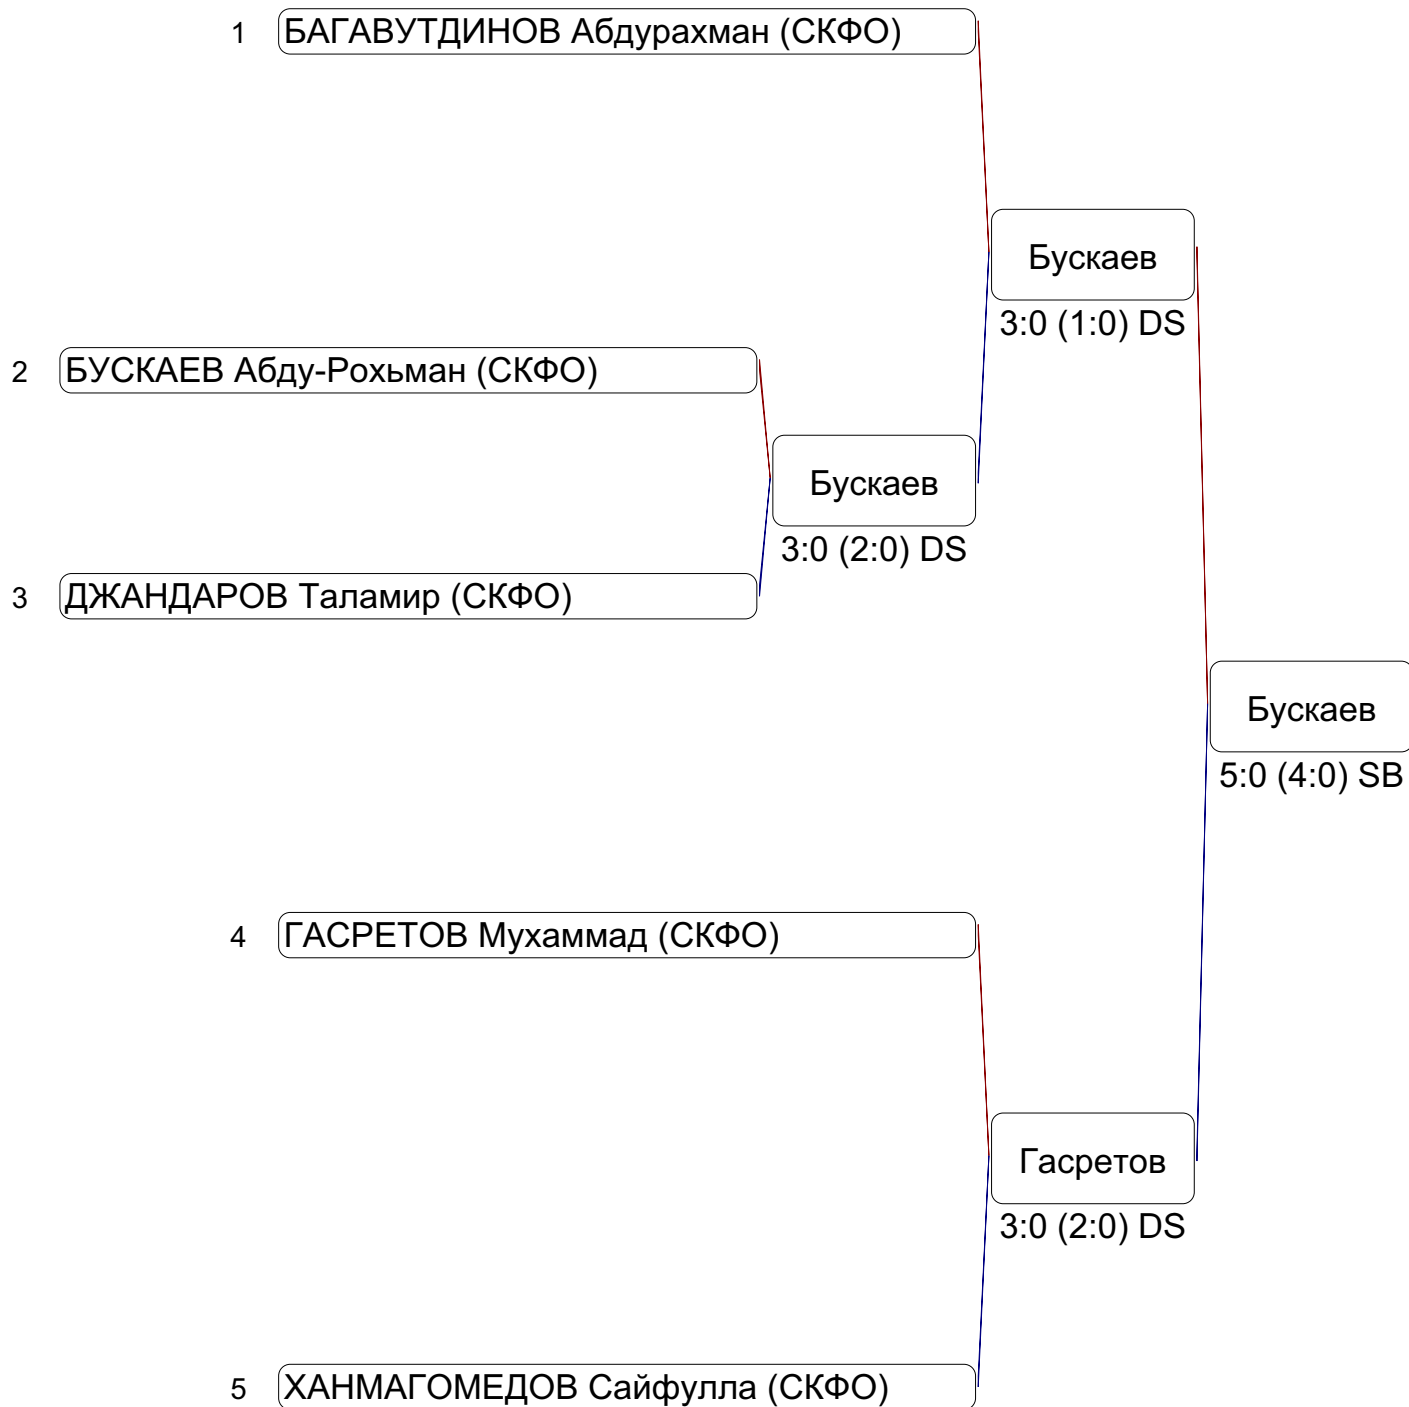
1 БАГАВУТДИНОВ Абдурахман (СКФО)

Бускаев
3:0 (1:0) DS

2 БУСКАЕВ Абду-Рохьман (СКФО)

Бускаев
3:0 (2:0) DS

3 ДЖАНДАРОВ Таламир (СКФО)

Бускаев
5:0 (4:0) SB

4 ГАСРЕТОВ Мухаммад (СКФО)

Гасретов
3:0 (2:0) DS

5 ХАНМАГОМЕДОВ Сайфулла (СКФО)